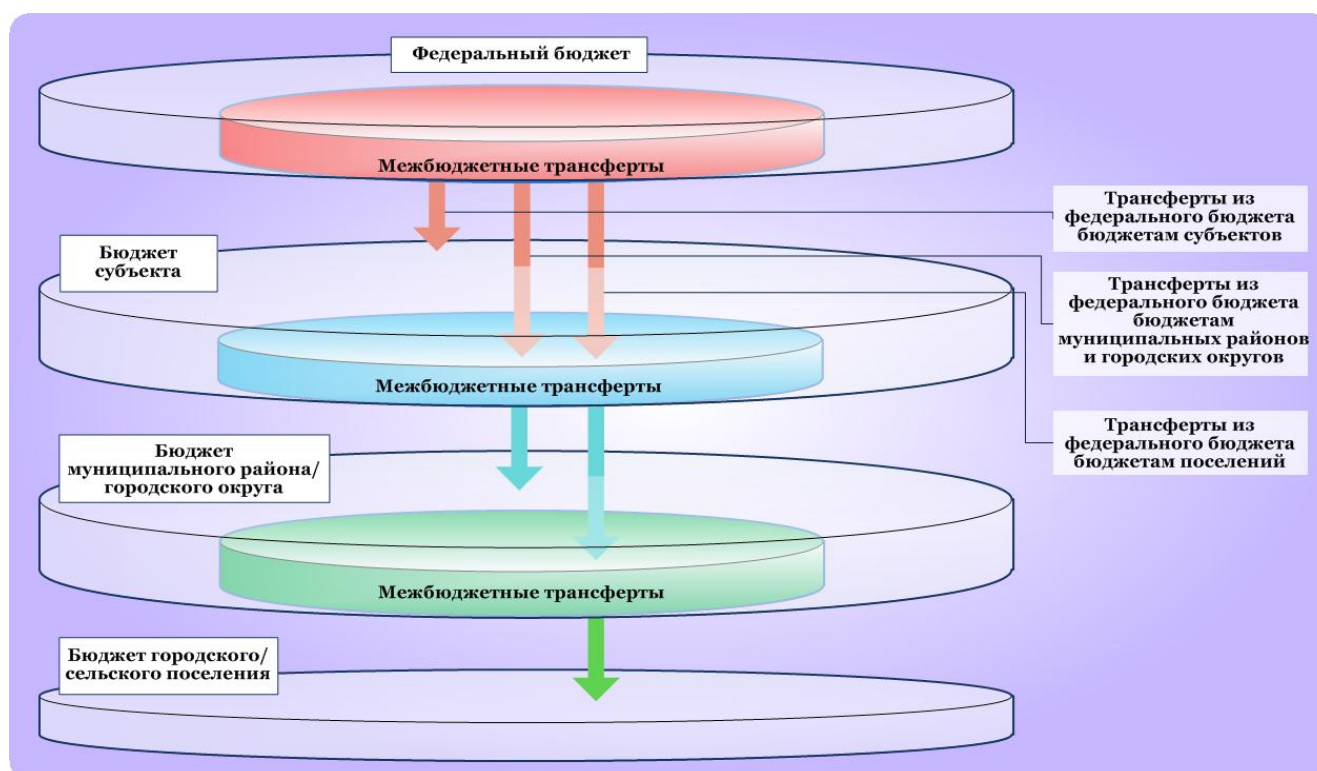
Федеральный бюджет

Межбюджетные трансферты

Трансферты из федерального бюджета бюджетам субъектов

Бюджет субъекта

Трансферты из федерального бюджета бюджетам муниципальных районов и городских округов

Межбюджетные трансферты

Трансферты из федерального бюджета бюджетам поселений

Бюджет муниципального района/ городского округа

Межбюджетные трансферты

Бюджет городского/ сельского поселения